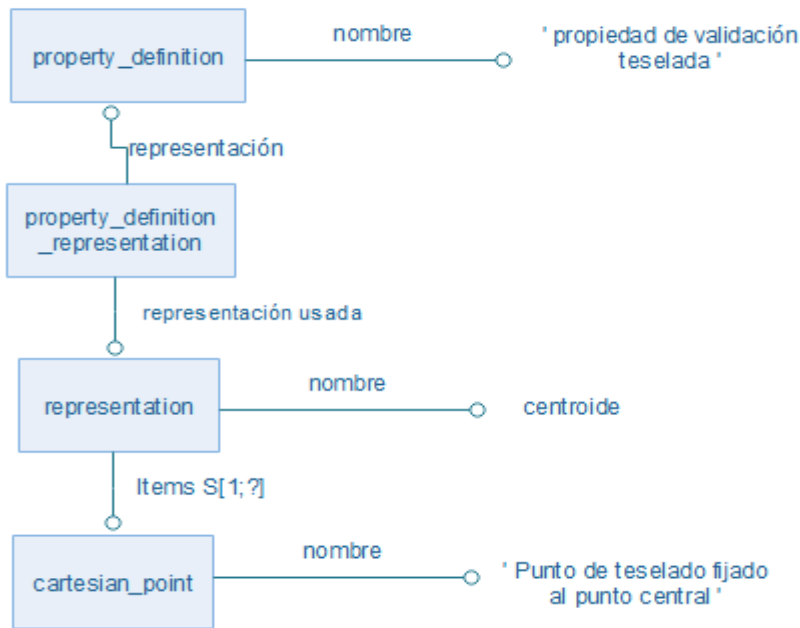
property_definition

nombre

' propiedad de validación teselada '

representación

property_definition _representation

representación usada

representation

nombre

centroide

Items S[1;?]

cartesian_point

nombre

' Punto de teselado fijado al punto central '